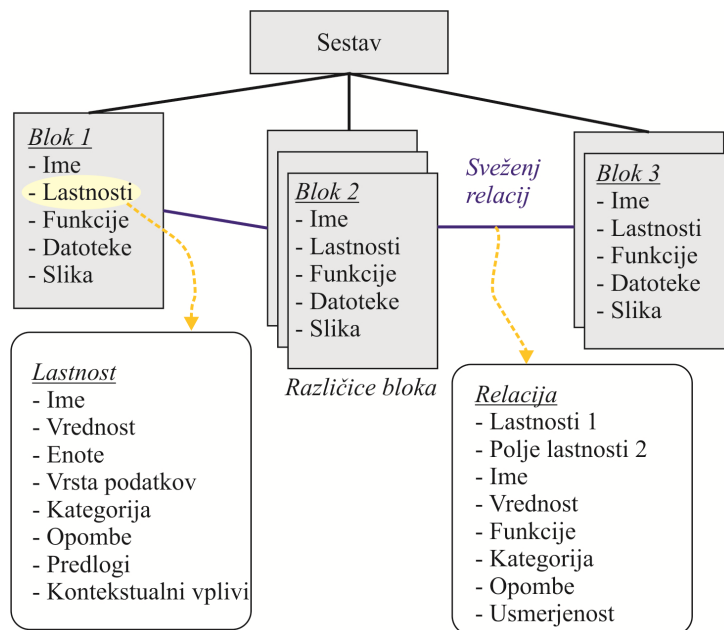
Sestav

Blok 1
- Ime
- Lastnosti
- Funkcije
- Datoteke
- Slika

Blok 2
- Ime
- Lastnosti
- Funkcije
- Datoteke
- Slika

Različice bloka

Sveženj relacij

Blok 3
- Ime
- Lastnosti
- Funkcije
- Datoteke
- Slika

Lastnost
- Ime
- Vrednost
- Enote
- Vrsta podatkov
- Kategorija
- Opombe
- Predlogi
- Kontekstualni vplivi

Relacija
- Lastnosti 1
- Polje lastnosti 2
- Ime
- Vrednost
- Funkcije
- Kategorija
- Opombe
- Usmerjenost